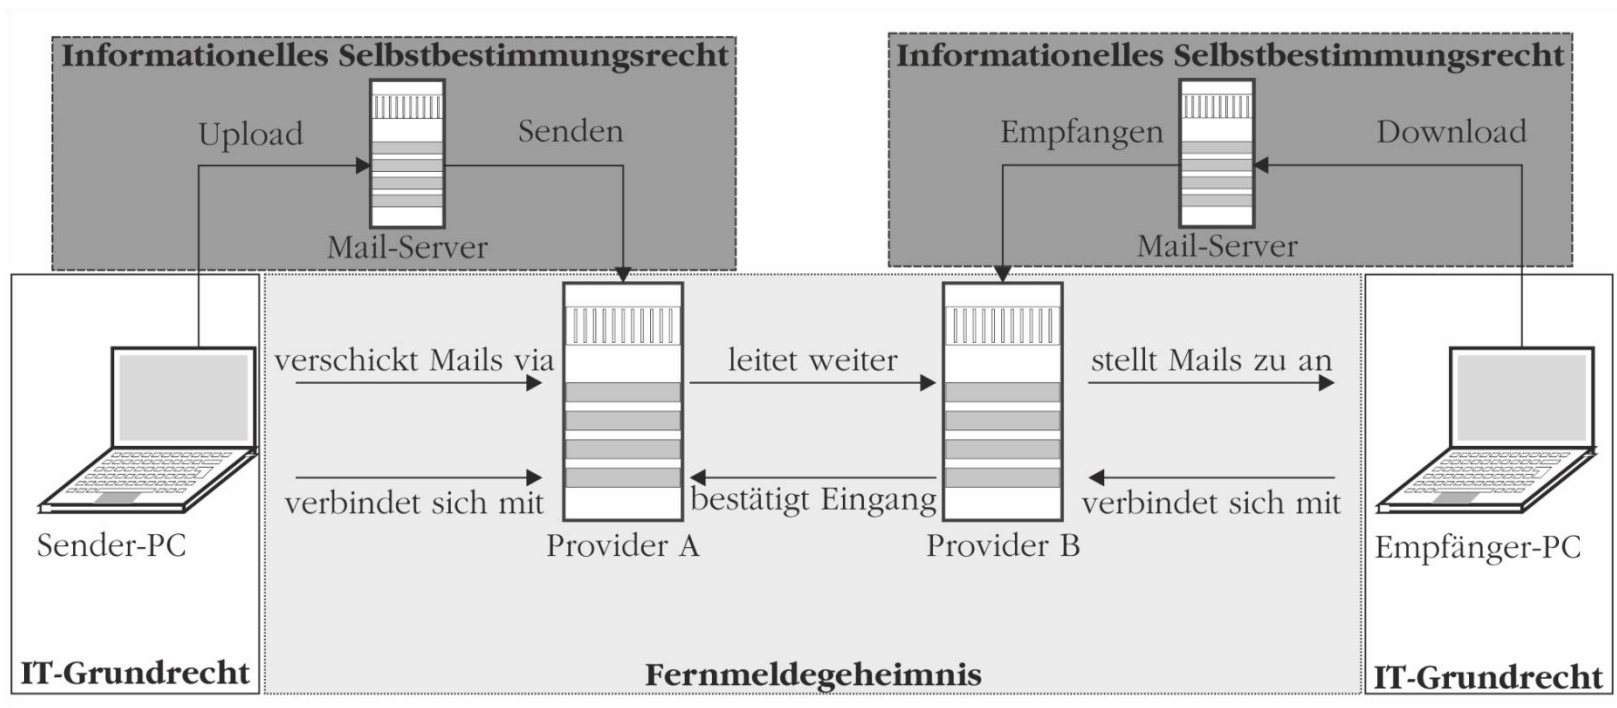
Informationelles Selbstbestimmungsrecht

Upload

Senden

Mail-Server

Informationelles Selbstbestimmungsrecht

Empfangen

Download

Mail-Server

Sender-PC

verschickt Mails via

verbindet sich mit

Provider A

leitet weiter

bestätigt Eingang

Provider B

stellt Mails zu an

verbindet sich mit

Empfänger-PC

IT-Grundrecht

Fernmeldegeheimnis

IT-Grundrecht